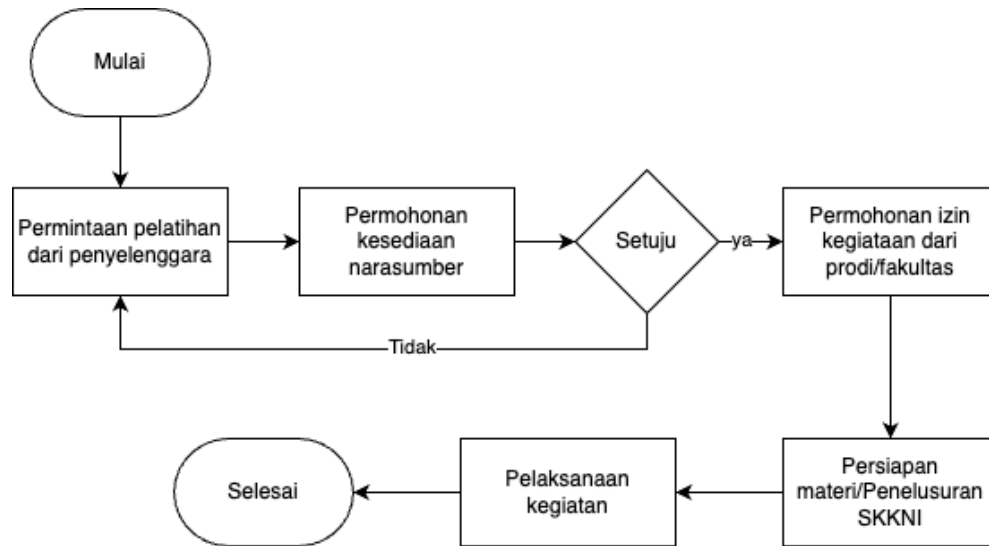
Mulai

Permintaan pelatihan dari penyelenggara

Permohonan kesediaan narasumber

Setuju

ya

Tidak

Permohonan izin kegiataan dari prodi/fakultas

Persiapan materi/Penelusuran SKKNI

Pelaksanaan kegiatan

Selesai